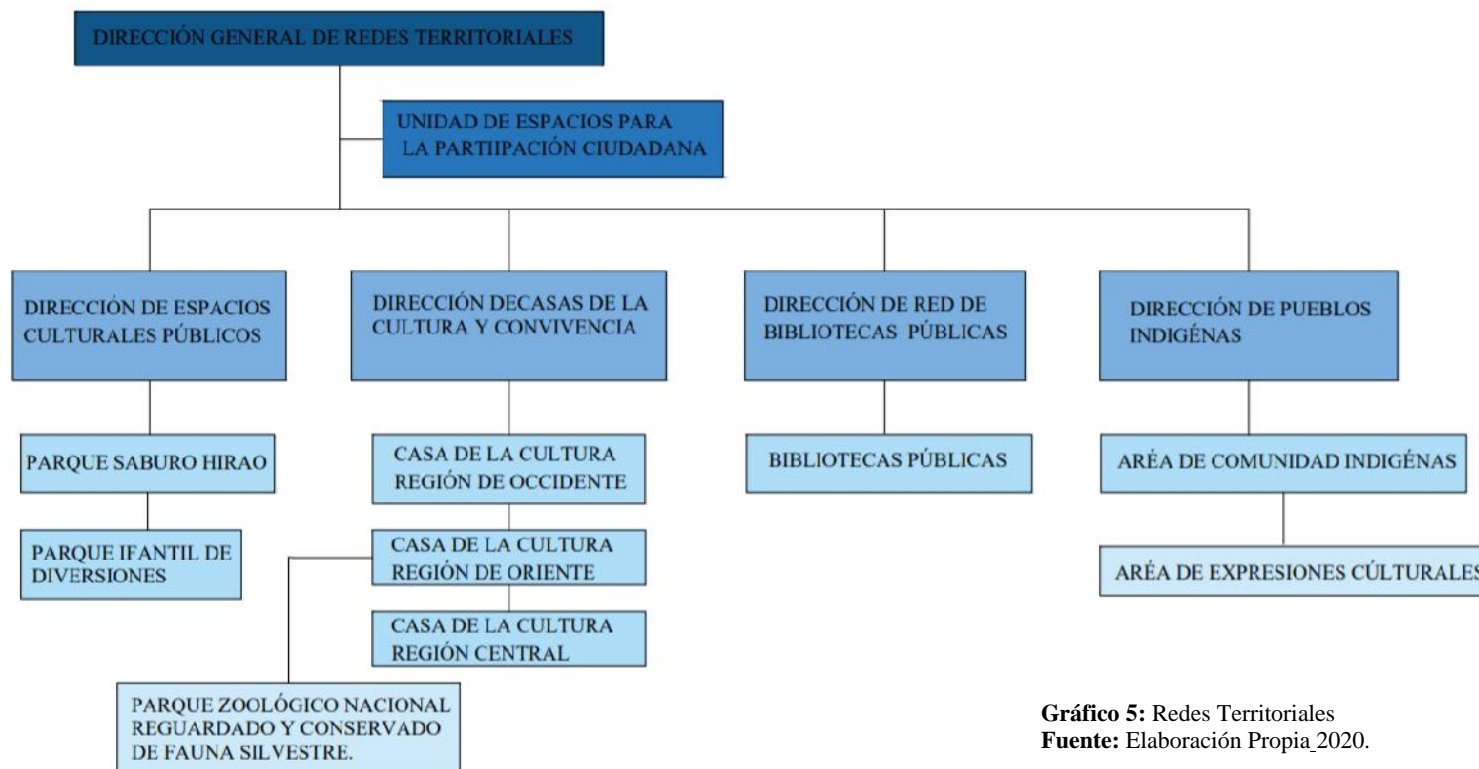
DIRECCIÓN GENERAL DE REDES TERRITORIALES

UNIDAD DE ESPACIOS PARA LA PARTIIPACIÓN CIUDADANA

DIRECCIÓN DE ESPACIOS CULTURALES PÚBLICOS

DIRECCIÓN DECASAS DE LA CULTURA Y CONVIVENCIA

DIRECCIÓN DE RED DE BIBLIOTECAS PÚBLICAS

DIRECCIÓN DE PUEBLOS INDIGÉNAS

PARQUE SABURO HIRAO

PARQUE IFANTIL DE DIVERSIONES

CASA DE LA CULTURA REGIÓN DE OCCIDENTE

CASA DE LA CULTURA REGIÓN DE ORIENTE

CASA DE LA CULTURA REGIÓN CENTRAL

PARQUE ZOOLÓGICO NACIONAL REGUARDADO Y CONSERVADO DE FAUNA SILVESTRE.

BIBLIOTECAS PÚBLICAS

ARÉA DE COMUNIDAD INDIGÉNAS

ARÉA DE EXPRESIONES CÚLTURALES

Gráfico 5: Redes Territoriales
Fuente: Elaboración Propia 2020.